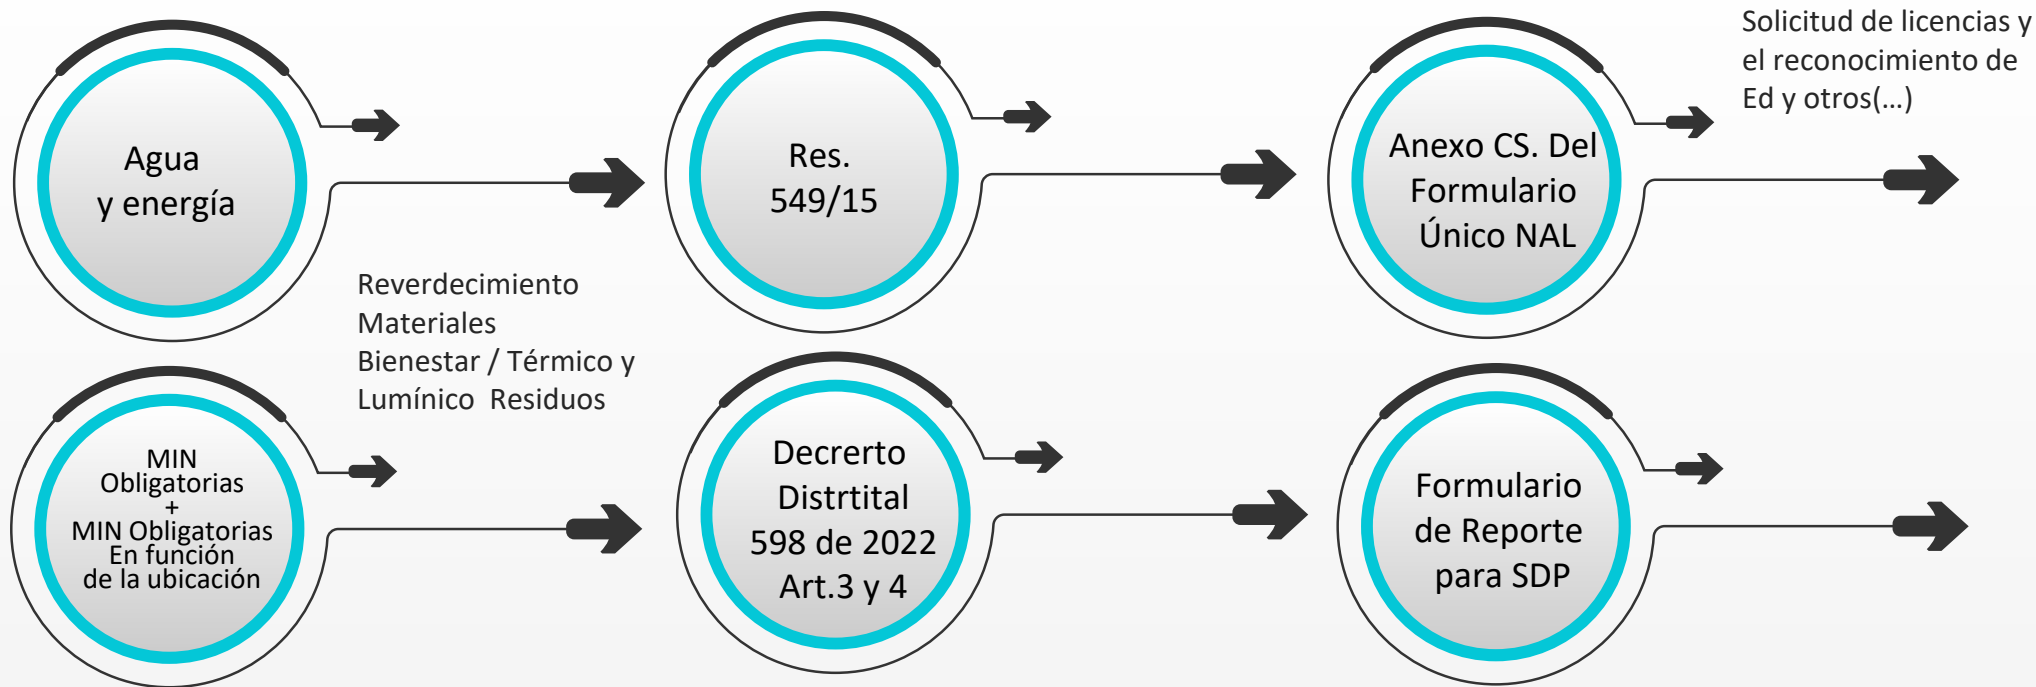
Agua
y energía

Res.
549/15

Anexo CS. Del Formulario Único NAL

Solicitud de licencias y el reconocimiento de Ed y otros(...)

Reverdecimiento
Materiales
Bienestar / Térmico y Lumínico Residuos

MIN Obligatorias
+
MIN Obligatorias En función de la ubicación

Decrerto Distrtital 598 de 2022 Art.3 y 4

Formulario de Reporte para SDP